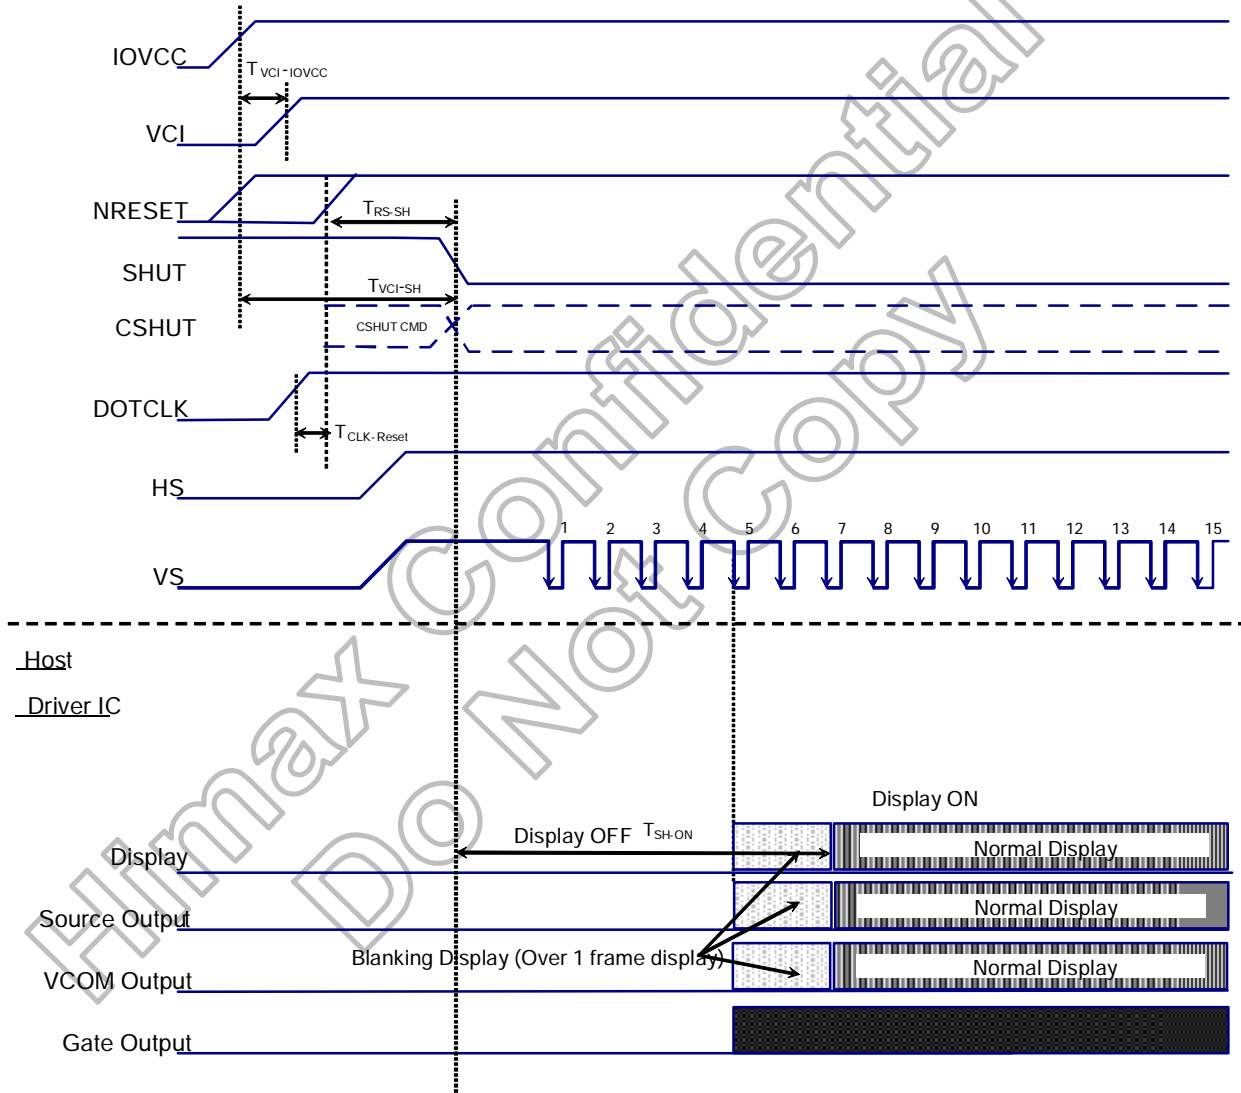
IOVCC

$T_{VCI-IOVCC}$

VCI

NRESET

$T_{RS-SH}$

SHUT

$T_{VCI-SH}$

CSHUT

CSHUT CMD

DOTCLK

$T_{CLK-Reset}$

HS

1 2 3 4 5 6 7 8 9 10 11 12 13 14 15

VS

Host

Driver IC

Display ON

Display OFF $T_{SH-ON}$

Display

Normal Display

Source Output

Normal Display

Blanking Display (Over 1 frame display)

VCOM Output

Normal Display

Gate Output

Himax Confidential
Do Not Copy